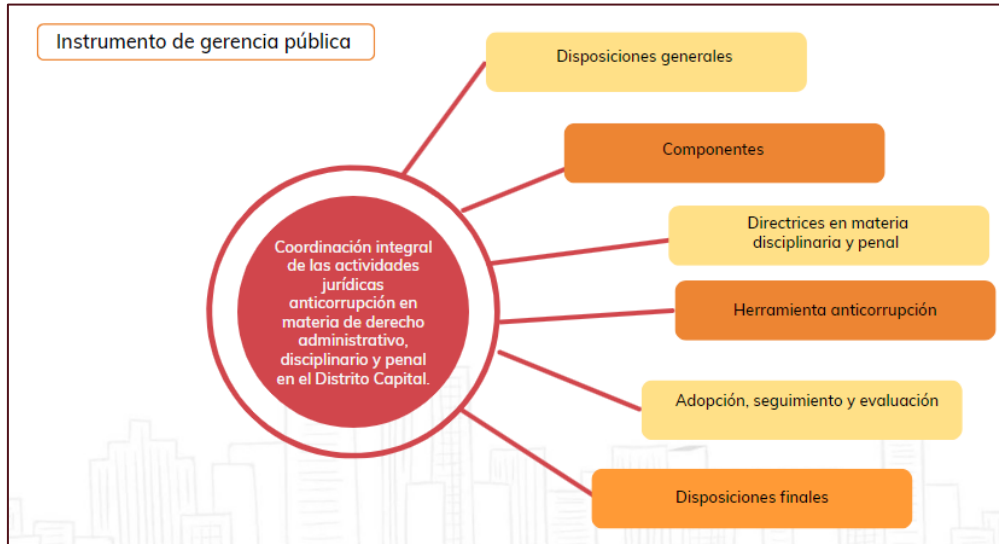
Instrumento de gerencia pública

Coordinación integral de las actividades jurídicas anticorrupción en materia de derecho administrativo, disciplinario y penal en el Distrito Capital.

Disposiciones generales

Componentes

Directrices en materia disciplinaria y penal

Herramienta anticorrupción

Adopción, seguimiento y evaluación

Disposiciones finales